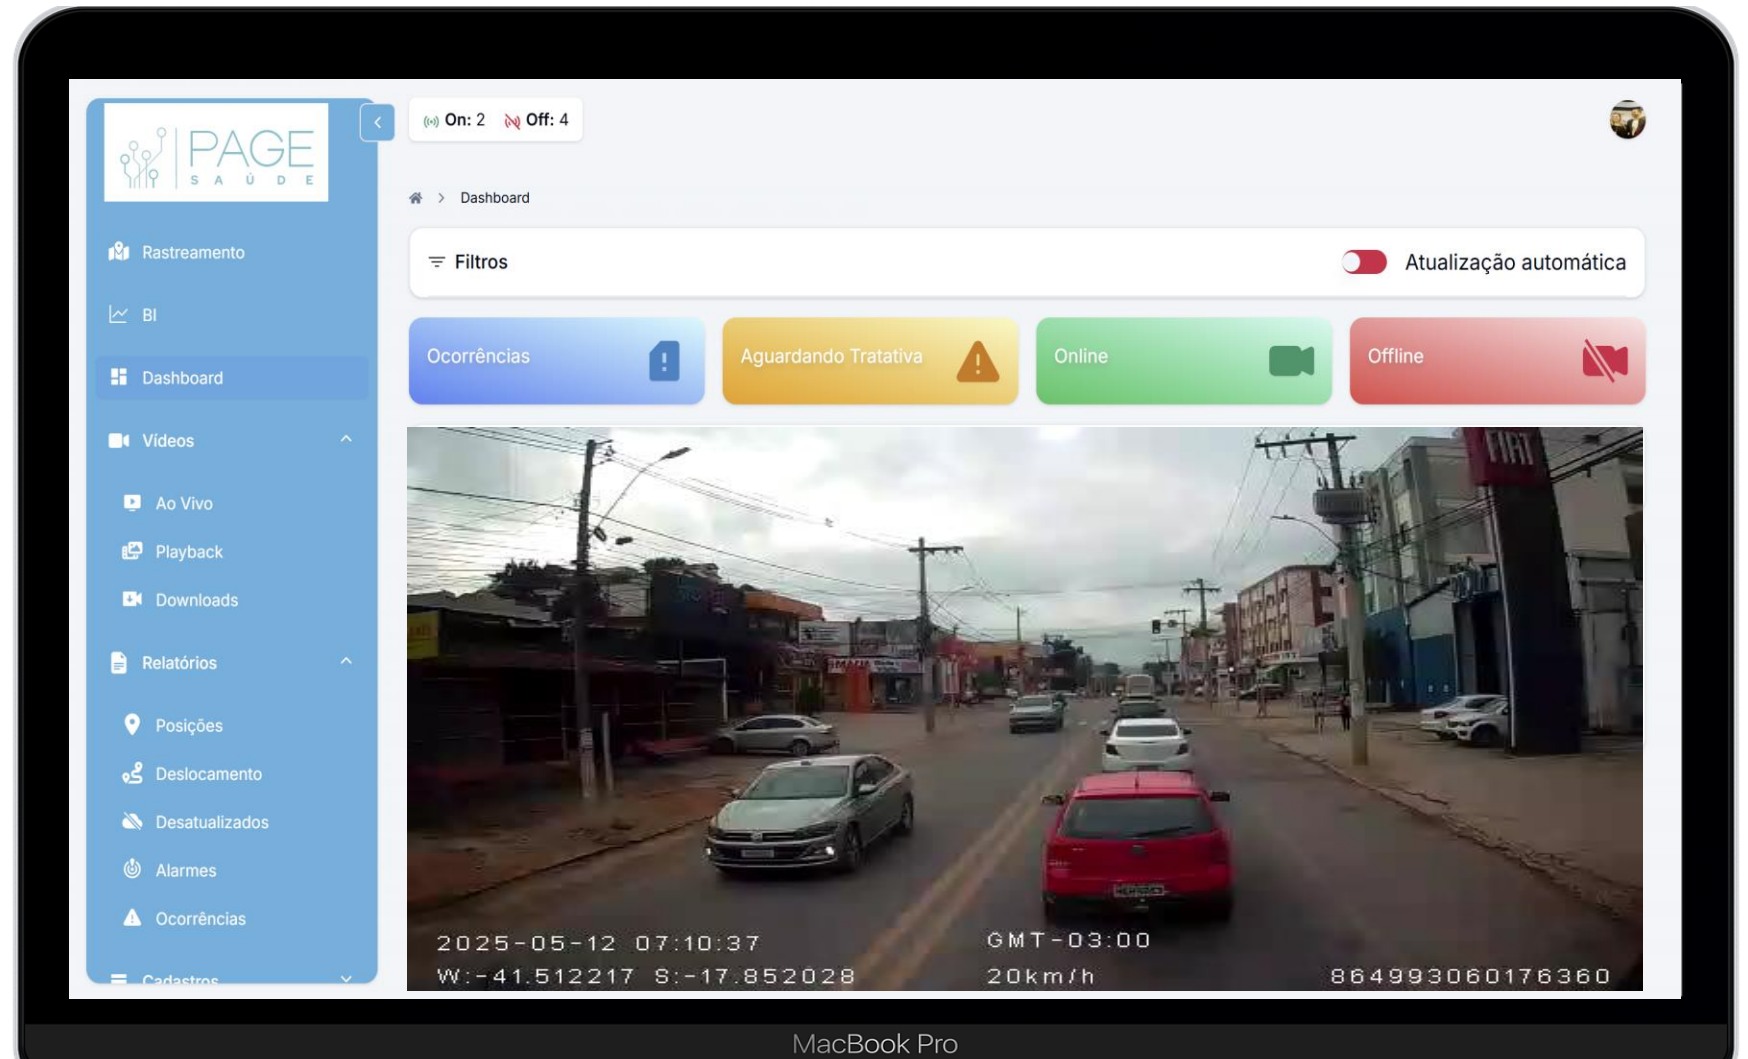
PAGE
S A Ú D E

Rastreamento
BI
Dashboard
Vídeos
Ao Vivo
Playback
Downloads
Relatórios
Posições
Deslocamento
Desatualizados
Alarmes
Ocorrências
Cadastros

On: 2 Off: 4

Dashboard

Filtros
Atualização automática

Ocorrências
Aguardando Tratativa
Online
Offline

FIAT

2025-05-12 07:10:37
W:-41.512217 S:-17.852028
GMT-03:00
20km/h
864993060176360

MacBook Pro